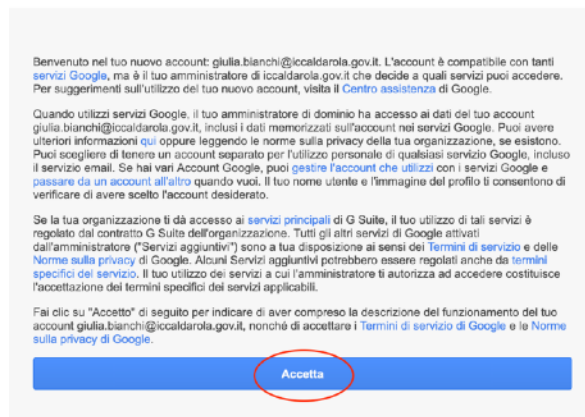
Benvenuto nel tuo nuovo account: giulia.bianchi@iccaldarola.gov.it. L'account è compatibile con tanti servizi Google, ma è il tuo amministratore di iccaldarola.gov.it che decide a quali servizi puoi accedere. Per suggerimenti sull'utilizzo del tuo nuovo account, visita il Centro assistenza di Google.

Quando utilizzi servizi Google, il tuo amministratore di dominio ha accesso ai dati del tuo account giulia.bianchi@iccaldarola.gov.it, inclusi i dati memorizzati sull'account nei servizi Google. Puoi avere ulteriori informazioni qui oppure leggendo le norme sulla privacy della tua organizzazione, se esistono. Puoi scegliere di tenere un account separato per l'utilizzo personale di qualsiasi servizio Google, incluso il servizio email. Se hai vari Account Google, puoi gestire l'account che utilizzi con i servizi Google e passare da un account all'altro quando vuoi. Il tuo nome utente e l'immagine del profilo ti consentono di verificare di avere scelto l'account desiderato.

Se la tua organizzazione ti dà accesso ai servizi principali di G Suite, il tuo utilizzo di tali servizi è regolato dal contratto G Suite dell'organizzazione. Tutti gli altri servizi di Google attivati dall'amministratore ("Servizi aggiuntivi") sono a tua disposizione ai sensi dei Termini di servizio e delle Norme sulla privacy di Google. Alcuni Servizi aggiuntivi potrebbero essere regolati anche da termini specifici del servizio. Il tuo utilizzo dei servizi a cui l'amministratore ti autorizza ad accedere costituisce l'accettazione dei termini specifici dei servizi applicabili.

Fai clic su "Accetto" di seguito per indicare di aver compreso la descrizione del funzionamento del tuo account giulia.bianchi@iccaldarola.gov.it, nonché di accettare i Termini di servizio di Google e le Norme sulla privacy di Google.

Accetta